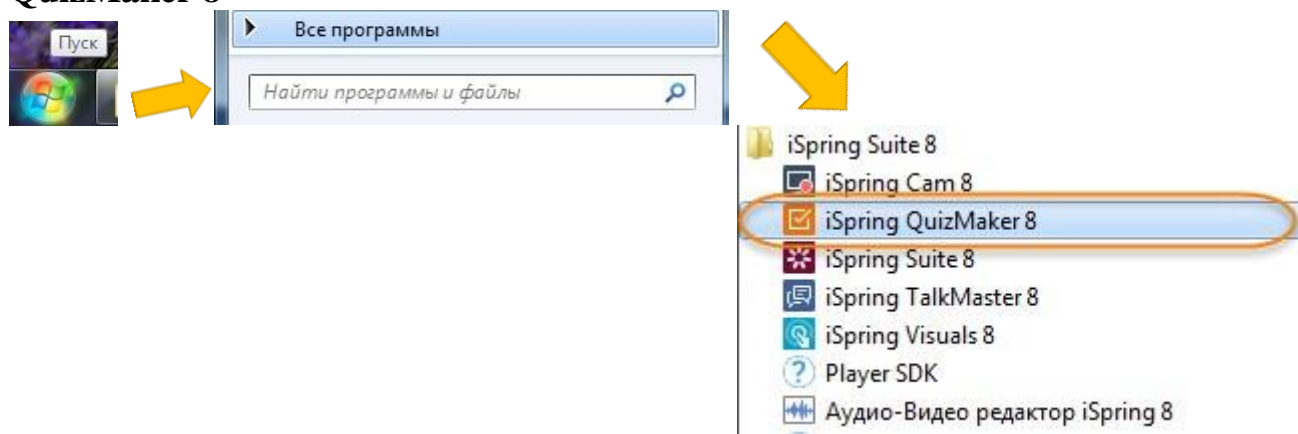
QuizMaker 8

Пуск

Все программы

Найти программы и файлы

iSpring Suite 8
iSpring Cam 8
iSpring QuizMaker 8
iSpring Suite 8
iSpring TalkMaster 8
iSpring Visuals 8
Player SDK
Аудио-Видео редактор iSpring 8